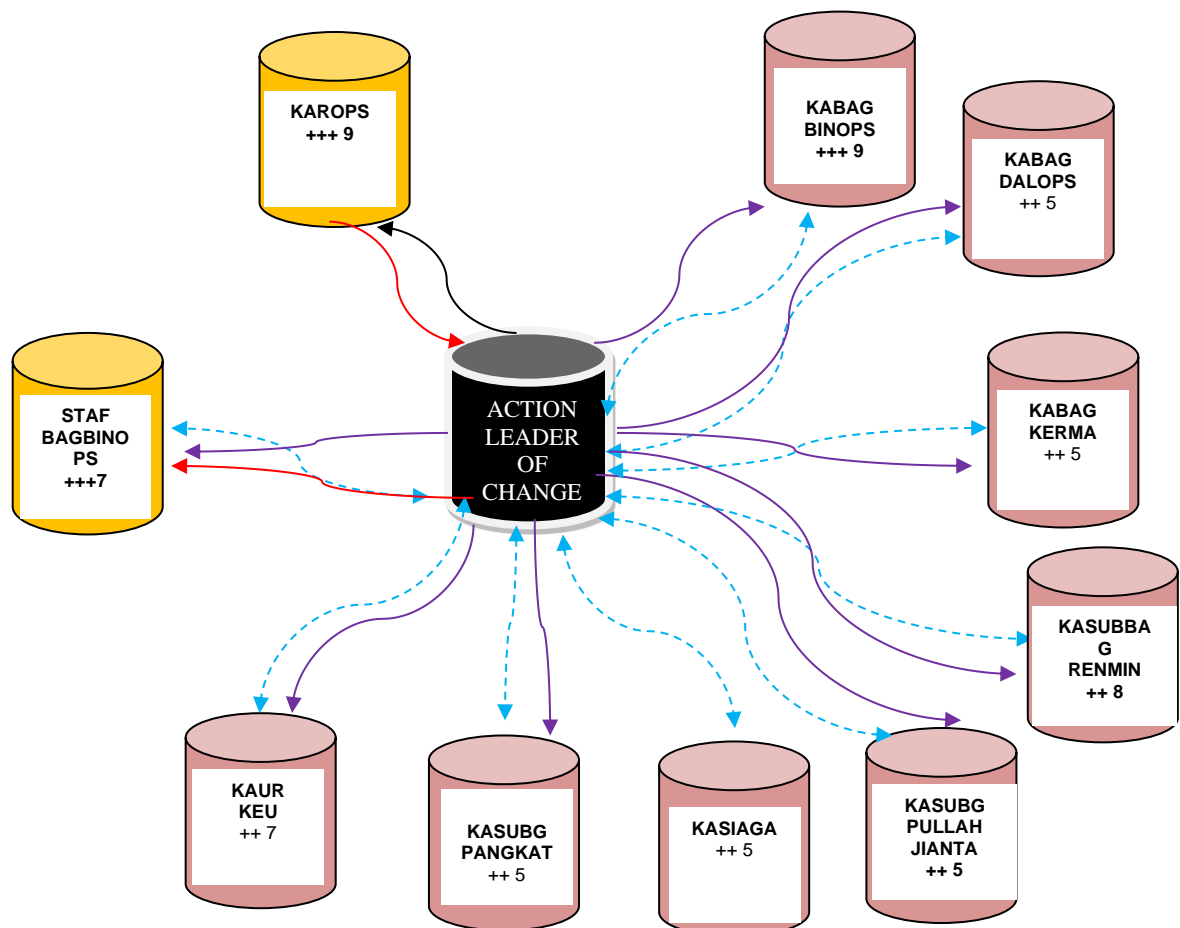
KAROPS
+++ 9

KABAG
BINOPS
+++ 9

KABAG
DALOPS
++ 5

STAF
BAGBINO
PS
+++7

ACTION
LEADER
OF
CHANGE

KABAG
KERMA
++ 5

KASUBBA
G
RENMIN
++ 8

KAUR
KEU
++ 7

KASUBG
PANGKAT
++ 5

KASIAGA
++ 5

KASUBG
PULLAH
JIANTA
++ 5